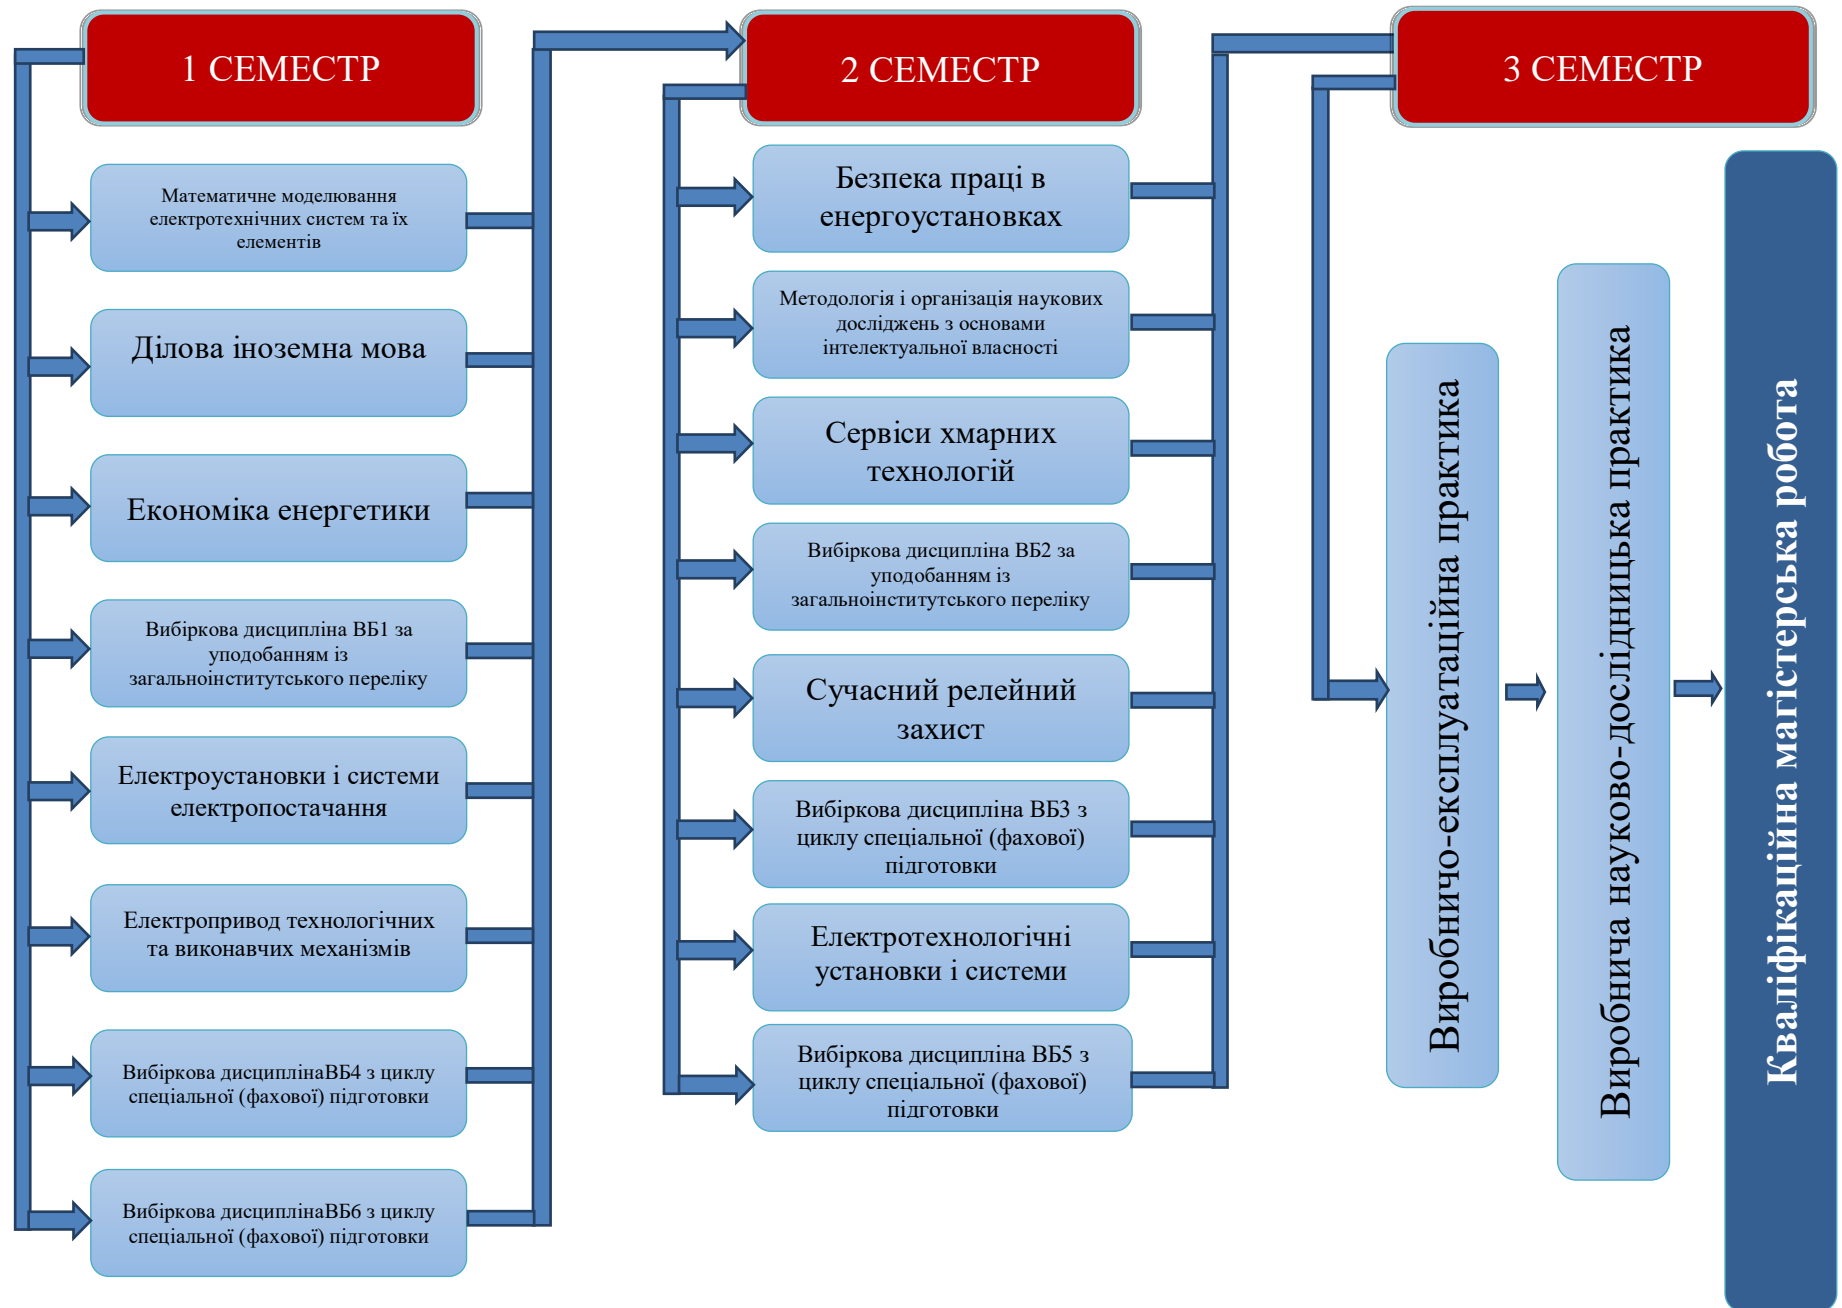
1 СЕМЕСТР

Математичне моделювання електротехнічних систем та їх елементів

Ділова іноземна мова

Економіка енергетики

Вибіркова дисципліна ВБ1 за уподобанням із загальноінститутського переліку

Електроустановки і системи електропостачання

Електропривод технологічних та виконавчих механізмів

Вибіркова дисциплінаВБ4 з циклу спеціальної (фахової) підготовки

Вибіркова дисциплінаВБ6 з циклу спеціальної (фахової) підготовки

2 СЕМЕСТР

Безпека праці в енергоустановках

Методологія і організація наукових досліджень з основами інтелектуальної власності

Сервіси хмарних технологій

Вибіркова дисципліна ВБ2 за уподобанням із загальноінститутського переліку

Сучасний релейний захист

Вибіркова дисципліна ВБ3 з циклу спеціальної (фахової) підготовки

Електротехнологічні установки і системи

Вибіркова дисципліна ВБ5 з циклу спеціальної (фахової) підготовки

3 СЕМЕСТР

Виробничо-експлуатаційна практика

Виробнича науково-дослідницька практика

Кваліфікаційна магістерська робота